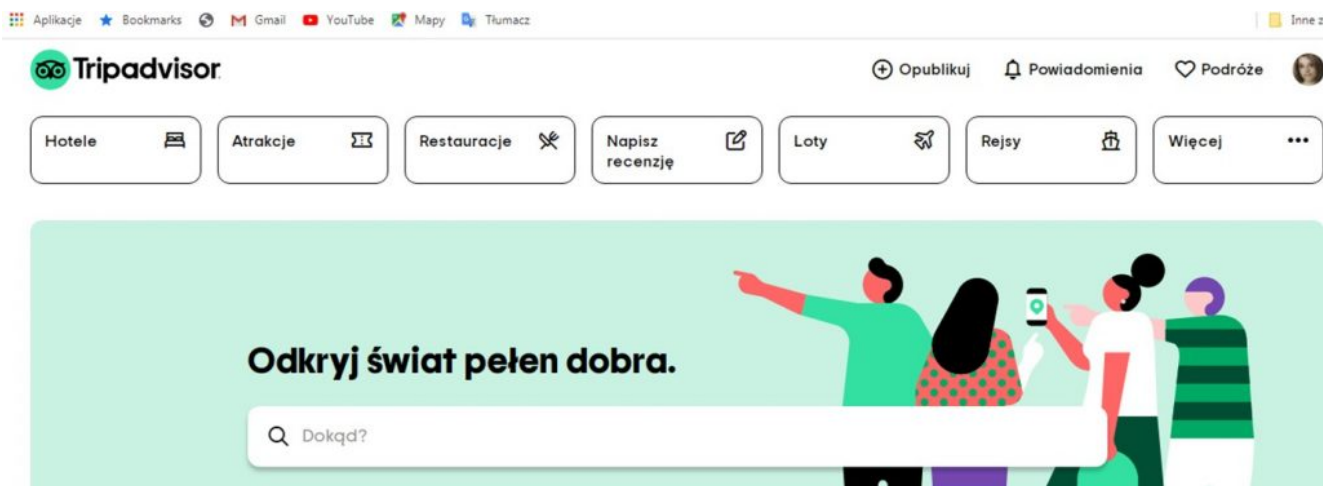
Aplikacje Bookmarks Gmail YouTube Mapy Tłumacz Inne z

Tripadvisor

Opublikuj Powiadomienia Podróże

Hotele

Atrakcje

Restauracje

Napisz recenzję

Loty

Rejsy

Więcej

Odkryj świat pełen dobra.

Dokąd?